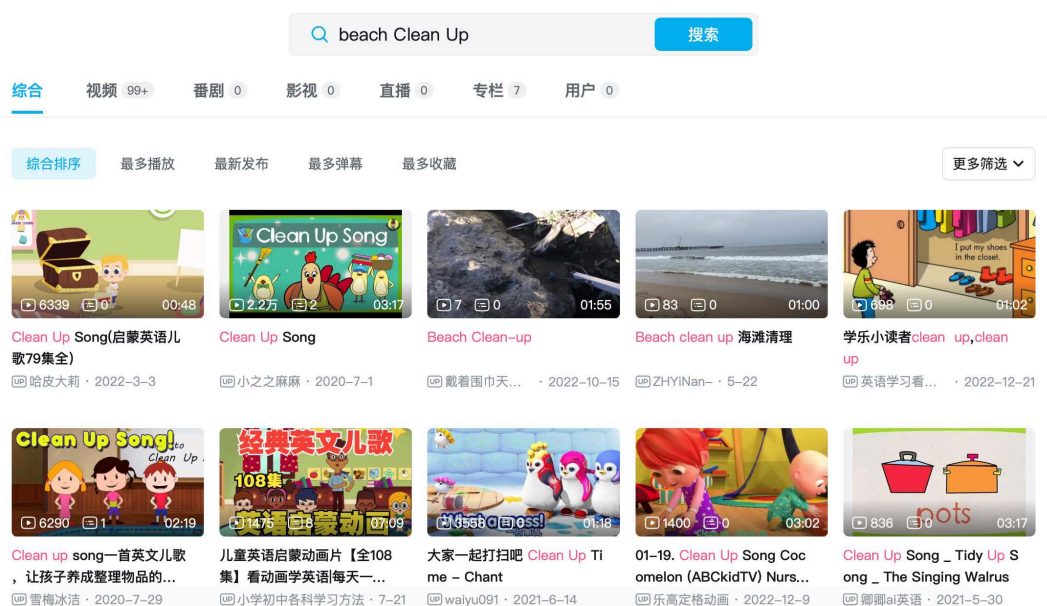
beach Clean Up
搜索

综合 视频 99+ 番剧 0 影视 0 直播 0 专栏 7 用户 0

综合排序 最多播放 最新发布 最多弹幕 最多收藏 更多筛选

6339 0 00:48
Clean Up Song(启蒙英语儿歌79集全)
UP 哈皮大莉 · 2022-3-3

Clean Up Song
2.2万 2 03:17
Clean Up Song
UP 小之之麻麻 · 2020-7-1

7 0 01:55
Beach Clean-up
UP 戴着围巾天… · 2022-10-15

83 0 01:00
Beach clean up 海滩清理
UP ZHYiNan- · 5-22

I put my shoes in the closet.
698 0 01:02
学乐小读者clean up,clean up
UP 英语学习看… · 2022-12-21

Clean Up Song!
Clean Up
6290 1 02:19
Clean up song一首英文儿歌，让孩子养成整理物品的…
UP 雪梅冰洁 · 2020-7-29

经典英文儿歌
108集
英语启蒙动画
1475 8 07:09
儿童英语启蒙动画片【全108集】看动画学英语|每天一…
UP 小学初中各科学习方法 · 7-21

3558 0 01:18
大家一起打扫吧 Clean Up Time – Chant
UP waiyu091 · 2021-6-14

1400 0 03:02
01-19. Clean Up Song Cocomelon (ABCkidTV) Nurs…
UP 乐高定格动画 · 2022-12-9

pots
836 0 03:17
Clean Up Song _ Tidy Up Song _ The Singing Walrus
UP 卿卿ai英语 · 2021-5-30